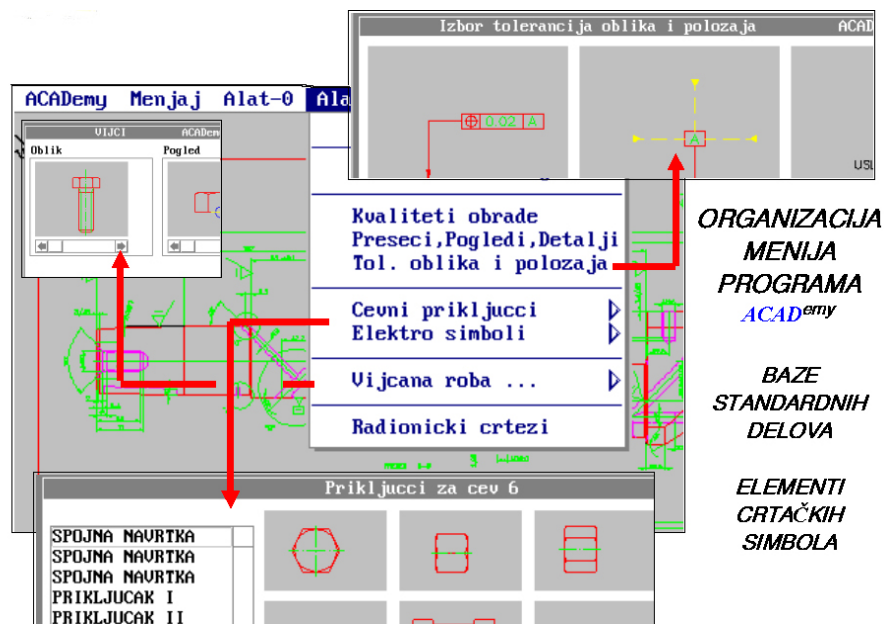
Izbor tolerancija oblika i polozaja

ACAD

0.02 A

A

USL

ACADemy Menjaj Alat-0 Ala

VIJCI

ACADem

Oblik

Pogled

Kvaliteti obrade
Preseci,Pogledi,Detalji
Tol. oblika i polozaja

Cevni prikljcci
Elektro simboli

Vijcana roba ...

Radionicki crtezi

Prikljucci za cev 6

SPOJNA NAVRTKA
SPOJNA NAVRTKA
SPOJNA NAVRTKA
PRIKLJUCAK I
PRIKLJUCAK II

ORGANIZACIJA MENIJA PROGRAMA ACAD$^{emy}$

BAZE STANDARDNIH DELOVA

ELEMENTI CRTAČKIH SIMBOLA